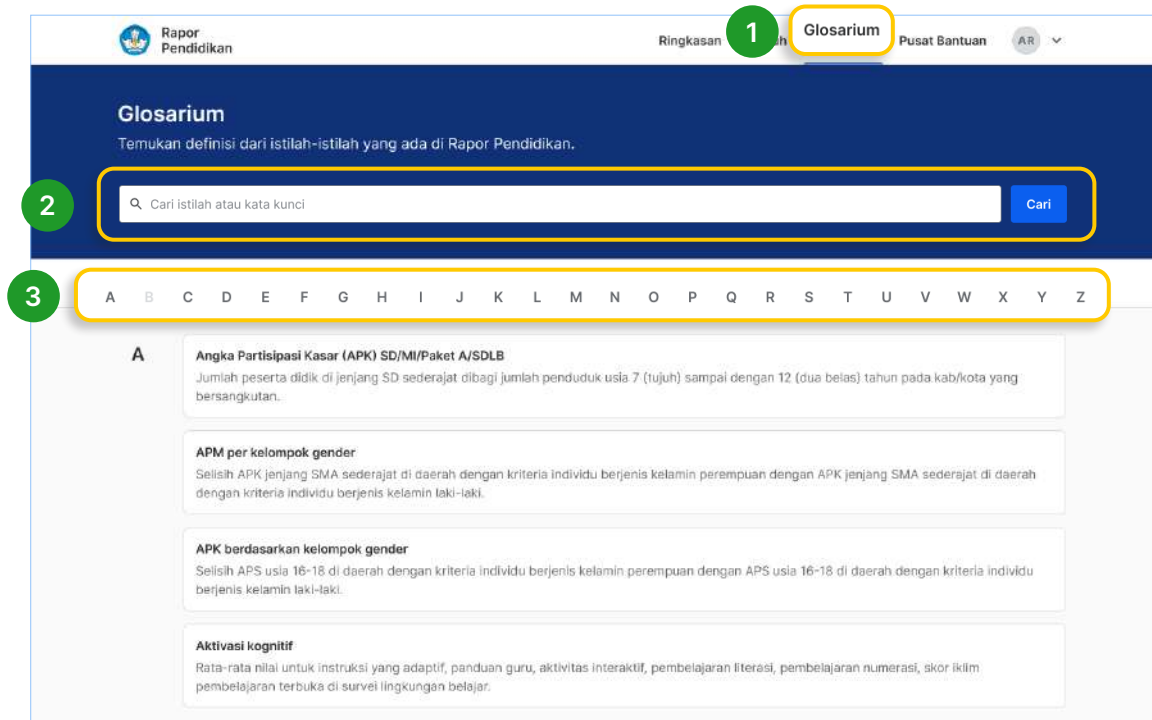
Rapor Pendidikan

Ringkasan 1 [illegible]h Glosarium Pusat Bantuan AR

Glosarium

Temukan definisi dari istilah-istilah yang ada di Rapor Pendidikan.

2 Cari istilah atau kata kunci Cari

3 A B C D E F G H I J K L M N O P Q R S T U V W X Y Z

A

Angka Partisipasi Kasar (APK) SD/MI/Paket A/SDLB

Jumlah peserta didik di jenjang SD sederajat dibagi jumlah penduduk usia 7 (tujuh) sampai dengan 12 (dua belas) tahun pada kab/kota yang bersangkutan.

APM per kelompok gender

Selisih APK jenjang SMA sederajat di daerah dengan kriteria individu berjenis kelamin perempuan dengan APK jenjang SMA sederajat di daerah dengan kriteria individu berjenis kelamin laki-laki.

APK berdasarkan kelompok gender

Selisih APS usia 16-18 di daerah dengan kriteria individu berjenis kelamin perempuan dengan APS usia 16-18 di daerah dengan kriteria individu berjenis kelamin laki-laki.

Aktivasi kognitif

Rata-rata nilai untuk instruksi yang adaptif, panduan guru, aktivitas interaktif, pembelajaran literasi, pembelajaran numerasi, skor iklim pembelajaran terbuka di survei lingkungan belajar.